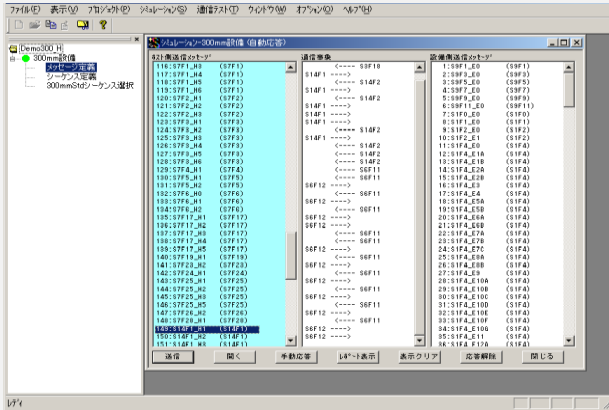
ﾌｧｲﾙ(F) 表示(V) ﾌﾟﾛｼﾞｪｸﾄ(P) ｼﾐｭﾚｰｼｮﾝ(S) 通信ﾃｽﾄ(T) ｳｨﾝﾄﾞｳ(W) ｵﾌﾟｼｮﾝ(O) ﾍﾙﾌﾟ(H)

Demo300_H
300mm設備
メッセージ定義
シーケンス定義
300mmStdシーケンス選択

ｼﾐｭﾚｰｼｮﾝ-300mm設備(自動応答)

ﾎｽﾄ側送信ﾒｯｾｰｼﾞ
116:S7F1_H3 (S7F1)
117:S7F1_H4 (S7F1)
118:S7F1_H5 (S7F1)
119:S7F1_H6 (S7F1)
120:S7F2_H1 (S7F2)
121:S7F2_H2 (S7F2)
122:S7F3_H1 (S7F3)
123:S7F3_H1 (S7F3)
124:S7F3_H2 (S7F3)
125:S7F3_H3 (S7F3)
126:S7F3_H4 (S7F3)
127:S7F3_H5 (S7F3)
128:S7F3_H6 (S7F3)
129:S7F4_H1 (S7F4)
130:S7F5_H1 (S7F5)
131:S7F5_H2 (S7F5)
132:S7F6_H0 (S7F6)
133:S7F6_H1 (S7F6)
134:S7F6_H2 (S7F6)
135:S7F17_H1 (S7F17)
136:S7F17_H2 (S7F17)
137:S7F17_H3 (S7F17)
138:S7F17_H4 (S7F17)
139:S7F17_H5 (S7F17)
140:S7F19_H1 (S7F19)
141:S7F23_H2 (S7F23)
142:S7F24_H1 (S7F24)
143:S7F25_H1 (S7F25)
144:S7F25_H2 (S7F25)
145:S7F25_H3 (S7F25)
146:S7F25_H5 (S7F25)
147:S7F26_H1 (S7F26)
148:S7F28_H1 (S7F28)
149:S14F1_H1 (S14F1)
150:S14F1_H2 (S14F1)
151:S14F1_H3 (S14F1)

通信履歴
<---- S3F18
S14F1 ---->
<---- S14F2
S14F1 ---->
<---- S14F2
S14F1 ---->
S14F1 ---->
S14F1 ---->
<---- S14F2
S14F1 ---->
<---- S14F2
<---- S14F2
<---- S14F2
<---- S6F11
<---- S6F11
S6F12 ---->
<---- S6F11
S6F12 ---->
<---- S6F11
S6F12 ---->
S6F12 ---->
<---- S6F11
<---- S6F11
S6F12 ---->
S6F12 ---->
<---- S6F11
S6F12 ---->
<---- S6F11
S6F12 ---->
<---- S6F11
S6F12 ---->
<---- S6F11
S6F12 ---->
<---- S6F11
S6F12 ---->
S6F12 ---->

設備側送信ﾒｯｾｰｼﾞ
1:S9F1_E0 (S9F1)
2:S9F3_E0 (S9F3)
3:S9F5_E0 (S9F5)
4:S9F7_E0 (S9F7)
5:S9F9_E0 (S9F9)
6:S9F11_E0 (S9F11)
7:S1F0_E0 (S1F0)
8:S1F1_E0 (S1F1)
9:S1F2_E0 (S1F2)
10:S1F2_E1 (S1F2)
11:S1F4_E0 (S1F4)
12:S1F4_E1A (S1F4)
13:S1F4_E1B (S1F4)
14:S1F4_E2A (S1F4)
15:S1F4_E2B (S1F4)
16:S1F4_E3 (S1F4)
17:S1F4_E4 (S1F4)
18:S1F4_E5A (S1F4)
19:S1F4_E5B (S1F4)
20:S1F4_E6A (S1F4)
21:S1F4_E6B (S1F4)
22:S1F4_E7A (S1F4)
23:S1F4_E7B (S1F4)
24:S1F4_E7C (S1F4)
25:S1F4_E8A (S1F4)
26:S1F4_E8B (S1F4)
27:S1F4_E9 (S1F4)
28:S1F4_E10A (S1F4)
29:S1F4_E10B (S1F4)
30:S1F4_E10C (S1F4)
31:S1F4_E10D (S1F4)
32:S1F4_E10E (S1F4)
33:S1F4_E10F (S1F4)
34:S1F4_E10G (S1F4)
35:S1F4_E11 (S1F4)
36:S1F4_E12A (S1F4)

送信 開く 手動応答 ﾚﾎﾟｰﾄ表示 表示クリア 応答解除 閉じる

ﾚﾃﾞｨ